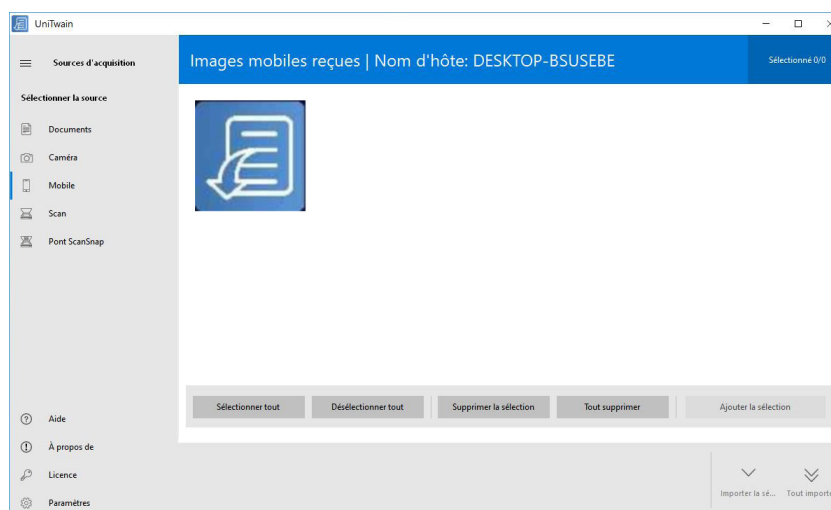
UniTwain

Sources d'acquisition

Sélectionner la source

Documents

Caméra

Mobile

Scan

Pont ScanSnap

Aide

À propos de

Licence

Paramètres

Images mobiles reçues | Nom d'hôte: DESKTOP-BSUSEBE

Sélectionné 0/0

Sélectionner tout

Désélectionner tout

Supprimer la sélection

Tout supprimer

Ajouter la sélection

Importer la sé...

Tout importe